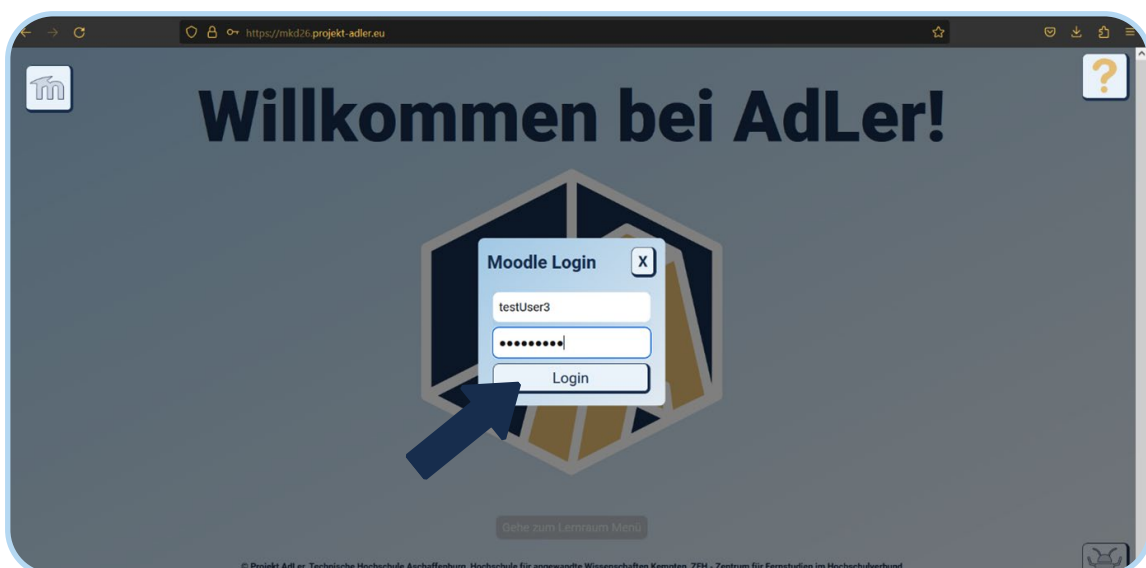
https://mkd26.projekt-adler.eu

?

Willkommen bei AdLer!

Moodle Login

X

testUser3

•••••••••

Login

Gehe zum Lernraum Menü

© Projekt AdLer, Technische Hochschule Aschaffenburg, Hochschule für angewandte Wissenschaften Kempten, ZFH - Zentrum für Fernstudien im Hochschulverbund